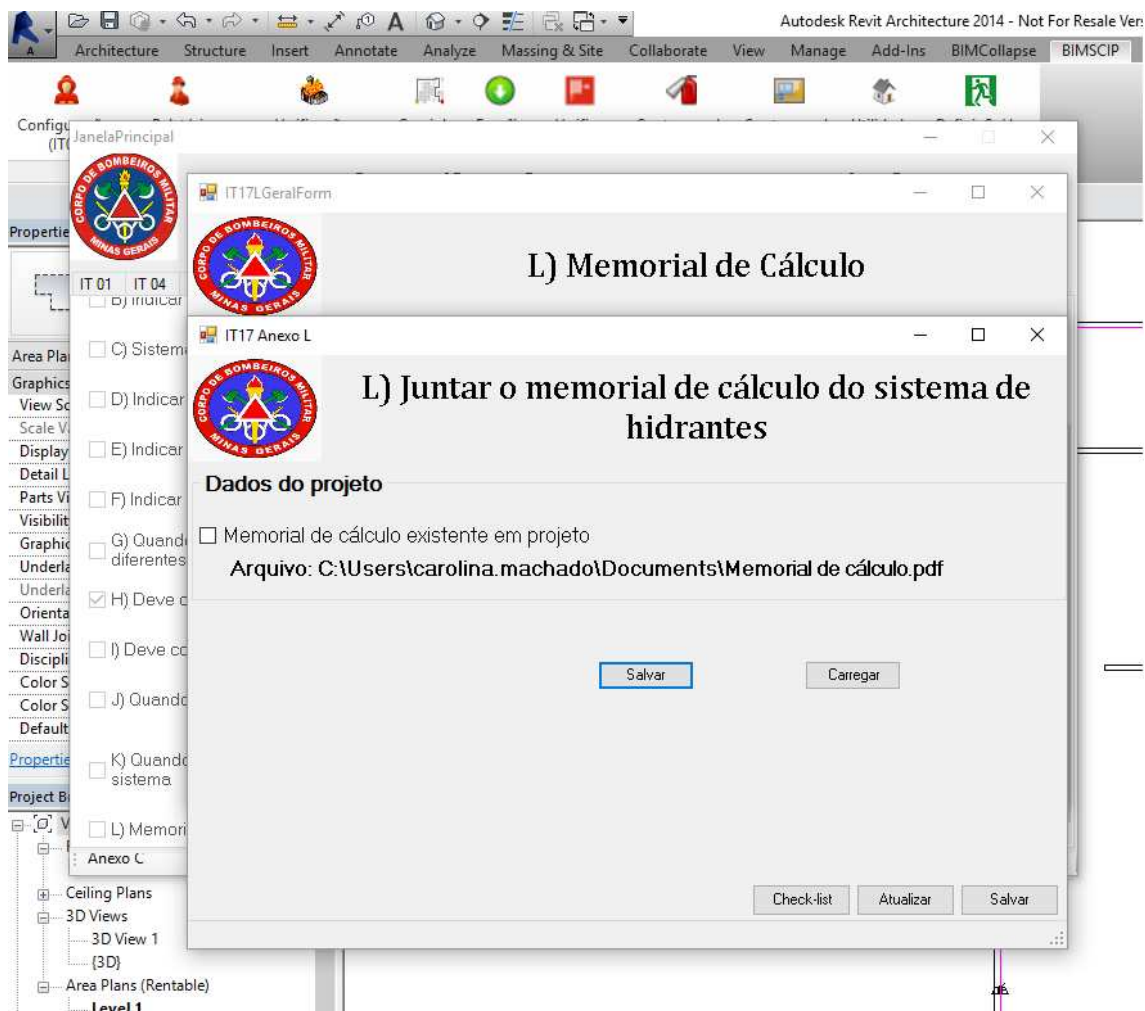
Autodesk Revit Architecture 2014 - Not For Resale Vers

Architecture Structure Insert Annotate Analyze Massing & Site Collaborate View Manage Add-Ins BIMCollapse BIMSCIP

Configu (IT(

JanelaPrincipal

CORPO DE BOMBEIROS MILITAR MINAS GERAIS

IT 01 IT 04

B) Indicar

C) Sistem

D) Indicar

E) Indicar

F) Indicar

G) Quand diferentes

H) Deve c

I) Deve co

J) Quando

K) Quando sistema

L) Memori

Anexo C

IT17LGeralForm

L) Memorial de Cálculo

IT17 Anexo L

L) Juntar o memorial de cálculo do sistema de hidrantes

Dados do projeto

Memorial de cálculo existente em projeto

Arquivo: C:\Users\carolina.machado\Documents\Memorial de cálculo.pdf

Salvar

Carregar

Check-list

Atualizar

Salvar

Propertie

Area Pla

Graphics

View Sc

Scale V

Display

Detail L

Parts Vi

Visibilit

Graphic

Underla

Underla

Orienta

Wall Joi

Discipli

Color S

Color S

Default

Propertie

Project B

Ceiling Plans

3D Views

3D View 1

{3D}

Area Plans (Rentable)

Level 1